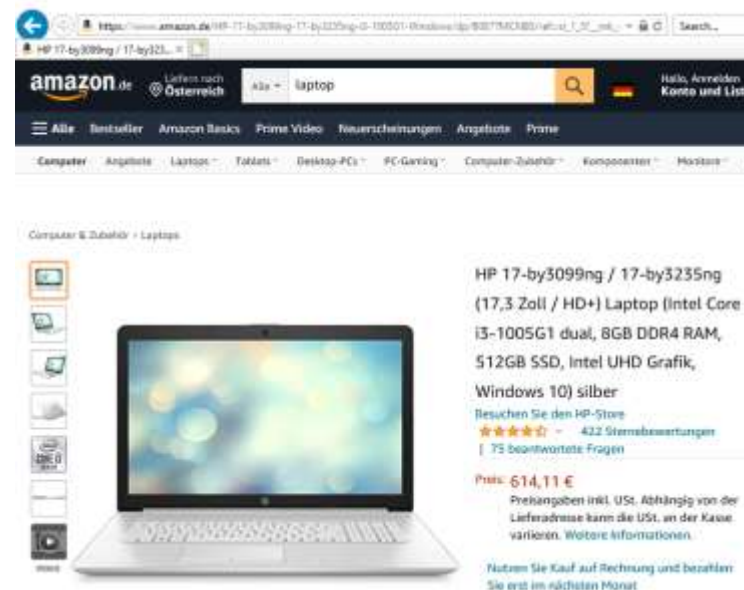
https://www.amazon.de/HP-17-by3099ng-17-by3235ng-i3-1005G1-Windows/dp/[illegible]

Search...

HP 17-by3099ng / 17-by323...

amazon.de

Liefern nach Österreich

Alle

laptop

Hallo, Anmelden Konto und List

Alle Bestseller Amazon Basics Prime Video Neuerscheinungen Angebote Prime

Computer Angebote Laptops Tablets Desktop-PCs PC-Gaming Computer-Zubehör Komponenten Monitore

Computer & Zubehör › Laptops

HP 17-by3099ng / 17-by3235ng (17,3 Zoll / HD+) Laptop (Intel Core i3-1005G1 dual, 8GB DDR4 RAM, 512GB SSD, Intel UHD Grafik, Windows 10) silber

Besuchen Sie den HP-Store

422 Sternebewertungen

| 75 beantwortete Fragen

Preis: 614,11 €

Preisangaben inkl. USt. Abhängig von der Lieferadresse kann die USt. an der Kasse variieren. Weitere Informationen.

Nutzen Sie Kauf auf Rechnung und bezahlen Sie erst im nächsten Monat

Video